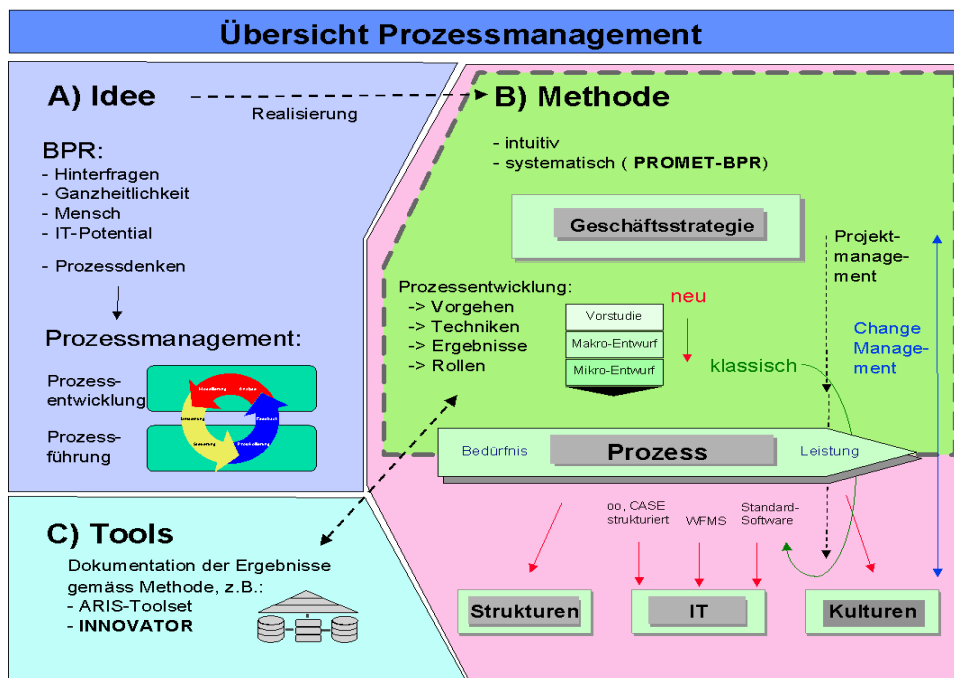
Übersicht Prozessmanagement

A) Idee

Realisierung

BPR:
- Hinterfragen
- Ganzheitlichkeit
- Mensch
- IT-Potential

- Prozessdenken

Prozessmanagement:

Prozessentwicklung

Prozessführung

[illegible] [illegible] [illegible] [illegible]

B) Methode

- intuitiv
- systematisch ( PROMET-BPR)

Geschäftsstrategie

Projektmanagement

Change Management

Prozessentwicklung:
-> Vorgehen
-> Techniken
-> Ergebnisse
-> Rollen

Vorstudie
Makro-Entwurf
Mikro-Entwurf

neu

klassisch

Bedürfnis

Prozess

Leistung

C) Tools

Dokumentation der Ergebnisse gemäss Methode, z.B.:
- ARIS-Toolset
- INNOVATOR

oo, CASE strukturiert

WFMS

Standard-Software

Strukturen

IT

Kulturen